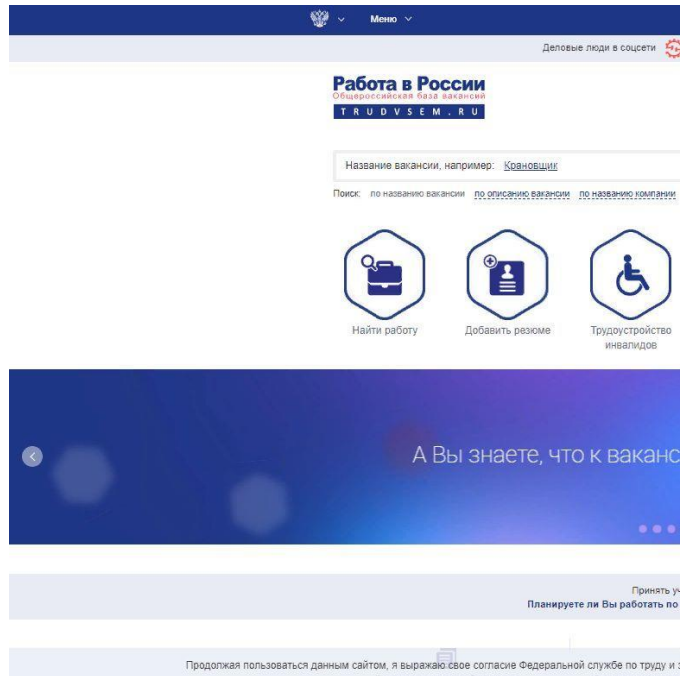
Меню

Деловые люди в соцсети

Работа в России
Общероссийская база вакансий
TRUDVSEM.RU

Название вакансии, например: Крановщик

Поиск: по названию вакансии по описанию вакансии по названию компании

Найти работу

Добавить резюме

Трудоустройство инвалидов

А Вы знаете, что к ваканс

Принять у
Планируете ли Вы работать по

Продолжая пользоваться данным сайтом, я выражаю свое согласие Федеральной службе по труду и з